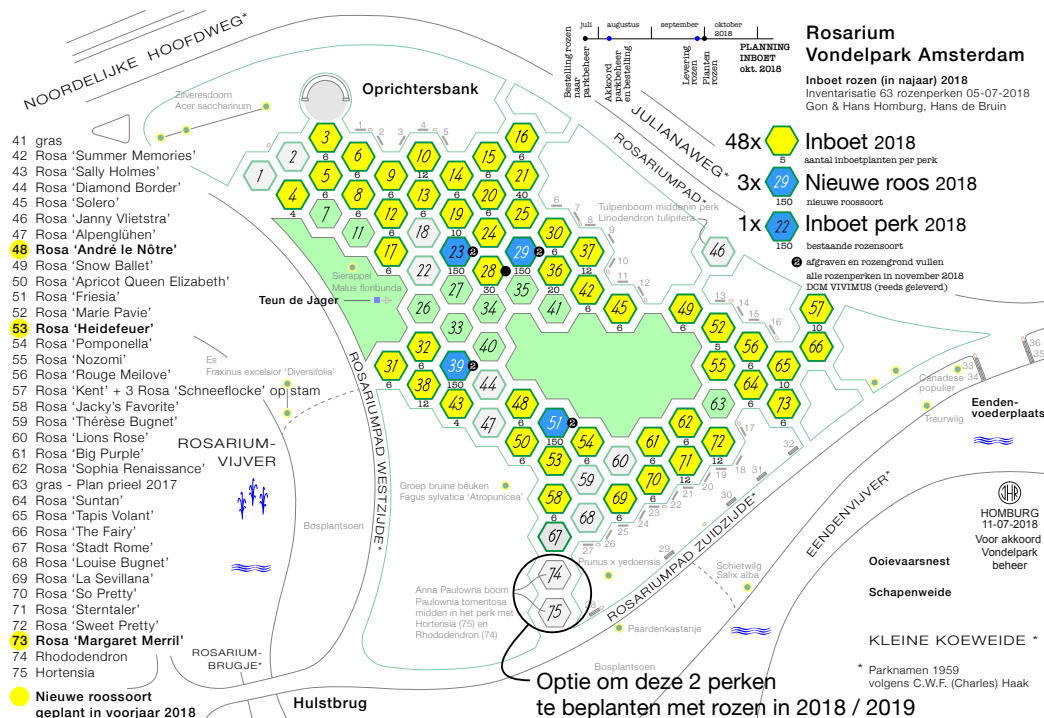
NOORDELIJKE HOOFDWEG*

Rosarium
Vondelpark Amsterdam
Inboet rozen (in najaar) 2018
Inventarisatie 63 rozenperken 05-07-2018
Gon & Hans Homburg, Hans de Bruin

juli augustus september oktober 2018
Bestelling rozen naar parkbeheer
Akkoord parkbeheer en bestelling
Levering rozen
Planten rozen
PLANNING INBOET okt. 2018

48x Inboet 2018
5 aantal inboetplanten per perk
3x 29 Nieuwe roos 2018
150 nieuwe rozensoort
1x 22 Inboet perk 2018
150 bestaande rozensoort
❷ afgraven en rozengrond vullen
alle rozenperken in november 2018
DCM VIVIMUS (reeds geleverd)

Oprichtersbank
Zilveresdoorn
Acer saccharinum
JULIANAWEG*
ROSARIUMPAD
Tulpenboom middenin perk
Liriodendron tulipifera
Sierappel
Malus floribunda
Teun de Jager
Es
Fraxinus excelsior 'Diversifolia'
ROSARIUM-VIJVER
ROSARIUMPAD WESTZIJDE*
Bosplantsoen
Groep bruine beuken
Fagus sylvatica 'Atropunicea'
Canadese populier
Treurwilg
Eenden-voederplaats
EENDENVIJVER*
HOMBURG 11-07-2018
Voor akkoord Vondelpark beheer
Ooievaarsnest
Schapenweide
Prunus x yedoensis
Schietwilg
Salix alba
ROSARIUMPAD ZUIDZIJDE*
Paardenkastanje
Anna Paulowna boom
Paulownia tomentosa
midden in het perk met
Hortensia (75) en
Rhododendron (74)
KLEINE KOEWEIDE *
* Parknamen 1959 volgens C.W.F. (Charles) Haak
ROSARIUM-BRUGJE*
Hulstbrug
Bosplantsoen
Optie om deze 2 perken te beplanten met rozen in 2018 / 2019

41 gras
42 Rosa 'Summer Memories'
43 Rosa 'Sally Holmes'
44 Rosa 'Diamond Border'
45 Rosa 'Solero'
46 Rosa 'Janny Vlietstra'
47 Rosa 'Alpenglühen'
48 Rosa 'André le Nôtre'
49 Rosa 'Snow Ballet'
50 Rosa 'Apricot Queen Elizabeth'
51 Rosa 'Friesia'
52 Rosa 'Marie Pavie'
53 Rosa 'Heidefeuer'
54 Rosa 'Pomponella'
55 Rosa 'Nozomi'
56 Rosa 'Rouge Meilove'
57 Rosa 'Kent' + 3 Rosa 'Schneeflocke' op stam
58 Rosa 'Jacky's Favorite'
59 Rosa 'Thérèse Bugnet'
60 Rosa 'Lions Rose'
61 Rosa 'Big Purple'
62 Rosa 'Sophia Renaissance'
63 gras - Plan prieel 2017
64 Rosa 'Suntan'
65 Rosa 'Tapis Volant'
66 Rosa 'The Fairy'
67 Rosa 'Stadt Rome'
68 Rosa 'Louise Bugnet'
69 Rosa 'La Sevillana'
70 Rosa 'So Pretty'
71 Rosa 'Sterntaler'
72 Rosa 'Sweet Pretty'
73 Rosa 'Margaret Merril'
74 Rhododendron
75 Hortensia
Nieuwe roossoort geplant in voorjaar 2018